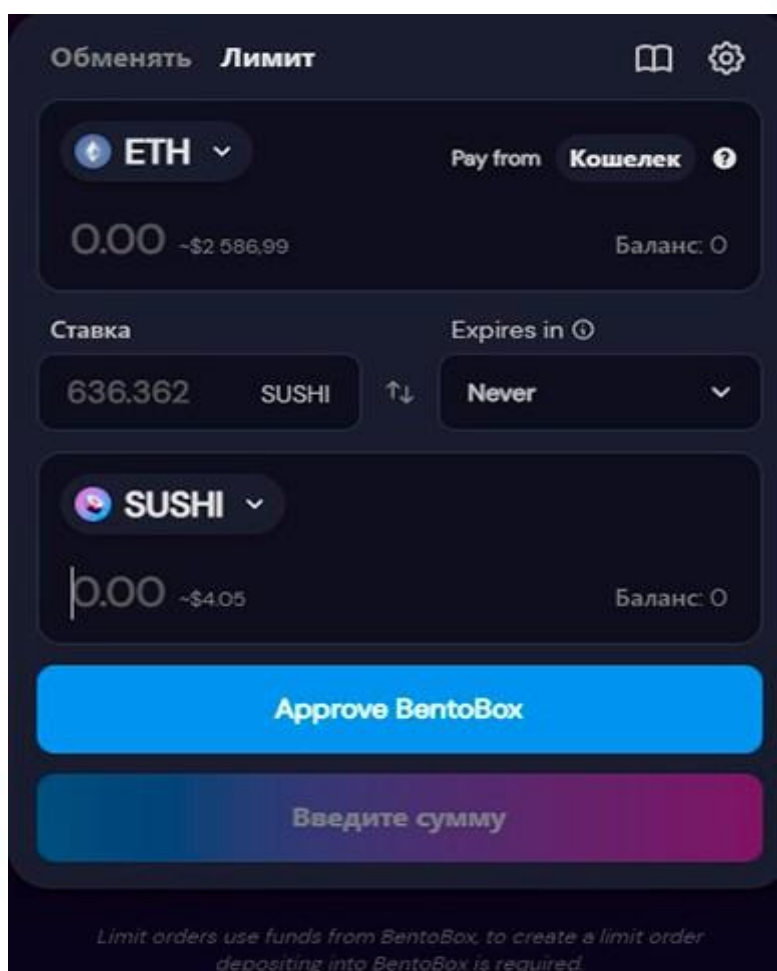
Обменять Лимит

ETH

Pay from Кошелек

0.00 ~$2 586,99

Баланс: 0

Ставка

Expires in ⓘ

636.362 SUSHI

Never

SUSHI

0.00 ~$4.05

Баланс: 0

Approve BentoBox

Введите сумму

Limit orders use funds from BentoBox, to create a limit order depositing into BentoBox is required.